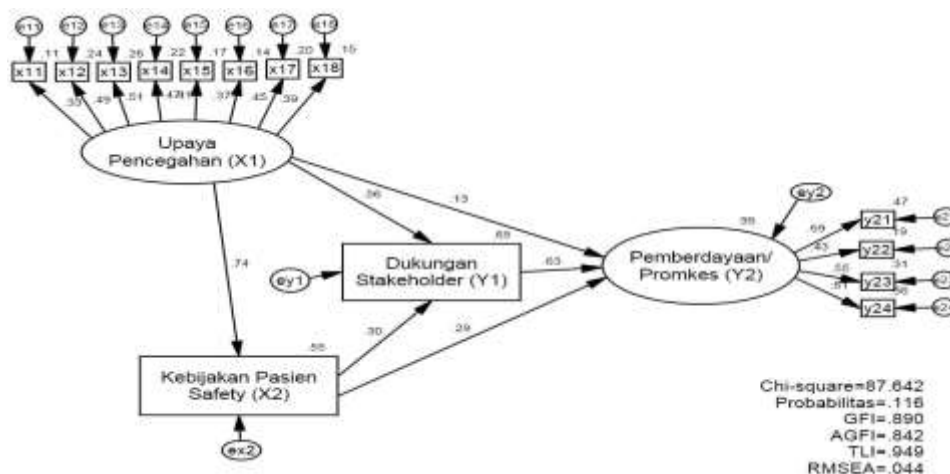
e11 e12 e13 e14 e15 e16 e17 e18

.11 .24 .26 .22 .17 .14 .20 .15

x11 x12 x13 x14 x15 x16 x17 x18

.33 .49 .51 .47 .41 .37 .45 .39

Upaya Pencegahan (X1)

.36

.13

.74

.69

ey1

Dukungan Stakeholder (Y1)

.63

.30

.29

.55

Kebijakan Pasien Safety (X2)

ex2

ey2

.99

Pemberdayaan/ Promkes (Y2)

.69 .43 .56 .57

.47 .19 .31 .36

y21 y22 y23 y24

Chi-square=87.642
Probabilitas=.116
GFI=.890
AGFI=.842
TLI=.949
RMSEA=.044